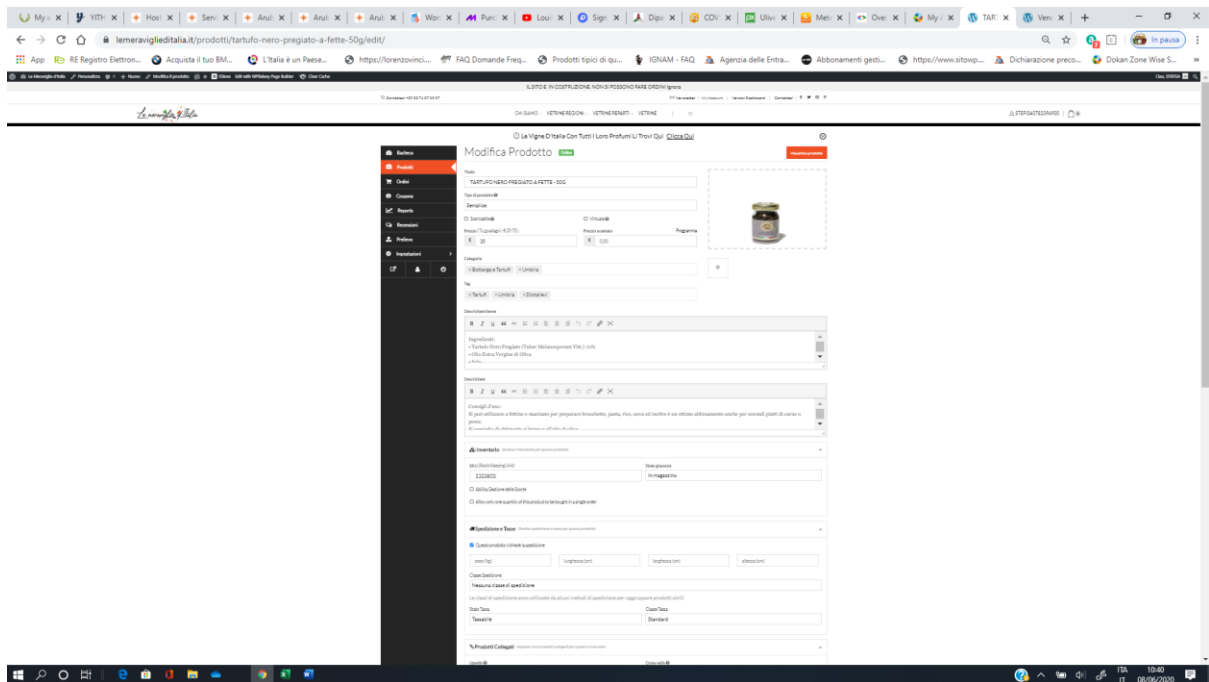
My | YITH | Host | Serv | Arub | Arub | Arub | Wor | Purc | Louis | Sign | Dipo | COV | Ulive | Meb | Over | My | TART | Vend | +

lemeraviglieditalia.it/prodotti/tartufo-nero-pregiato-a-fette-50g/edit/

In pausa

App RE Registro Elettron... Acquista il tuo BM... L'Italia è un Paese... https://lorenzovinci... FAQ Domande Freq... Prodotti tipici di qu... IGNAM - FAQ Agenzia delle Entra... Abbonamenti gesti... https://www.sitowp... Dichiarazione preco... Dokan Zone Wise S...

IL SITO E' IN COSTRUZIONE, NON SI POSSONO FARE ORDINI Ignora

CHI SIAMO | VETRINE REGIONI | VETRINE REPARTI | VETRINE

Le Vigne D'Italia Con Tutti I Loro Profumi Li Trovi Qui Clicca Qui

Bacheca
Prodotti
Ordini
Coupons
Reports
Recensioni
Prelievo
Impostazioni

Modifica Prodotto Online

Visualizza prodotto

Titolo
TARTUFO NERO PREGIATO A FETTE - 50G

Tipo di prodotto
Semplice

Scaricabile
Virtuale

Prezzo
€ 20

Prezzo scontato
€ 0,00

Programma

Categorie
× Bottarga e Tartufi × Umbria

Tag
× Tartufi × Umbria × Dispiaceri

Descrizione breve

Ingredienti:
• Tartufo Nero Pregiato (Tuber Melanosporum Vitt.) 70%
• Olio Extra Vergine di Oliva

Descrizione

Consigli d'uso:
Si può utilizzare a fettine o macinato per preparare bruschette, pasta, riso, uova ed inoltre è un ottimo abbinamento anche per secondi piatti di carne o pesce.

Inventario

SKU (Stock Keeping Unit)
3333803

Stato giacenza
In magazzino

Abilita Gestione delle Scorte

Allow only one quantity of this product to be bought in a single order

Spedizione e Tasse

Questo prodotto richiede la spedizione

peso (kg)
lunghezza (cm)
larghezza (cm)
altezza (cm)

Classi Spedizione
Nessuna classe di spedizione

Le classi di spedizione sono utilizzate da alcuni metodi di spedizione per raggruppare prodotti simili.

Stato Tasse
Tassabile

Classe Tasse
Standard

Prodotti Collegati

ITA IT 10:40 08/06/2020